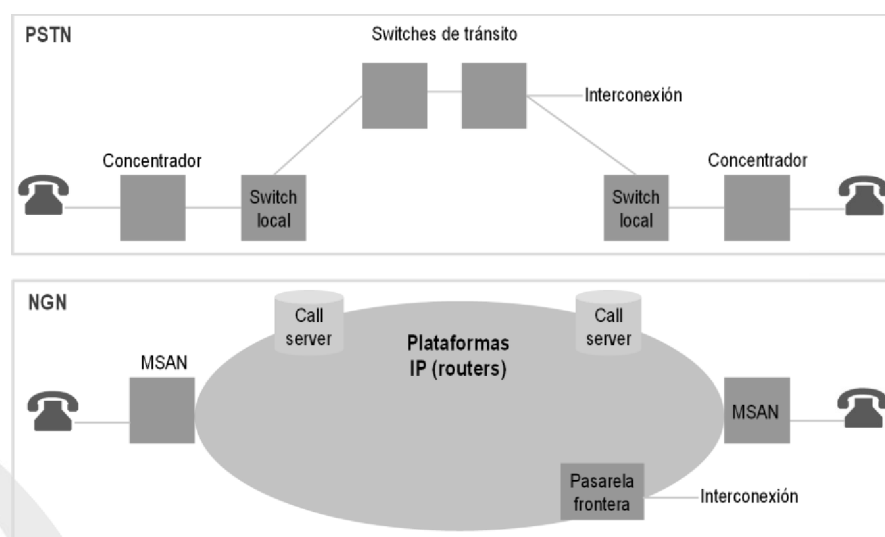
PSTN

Switches de tránsito

Interconexión

Concentrador

Switch local

Switch local

Concentrador

NGN

Call server

Call server

Plataformas IP (routers)

MSAN

MSAN

Pasarela frontera

Interconexión